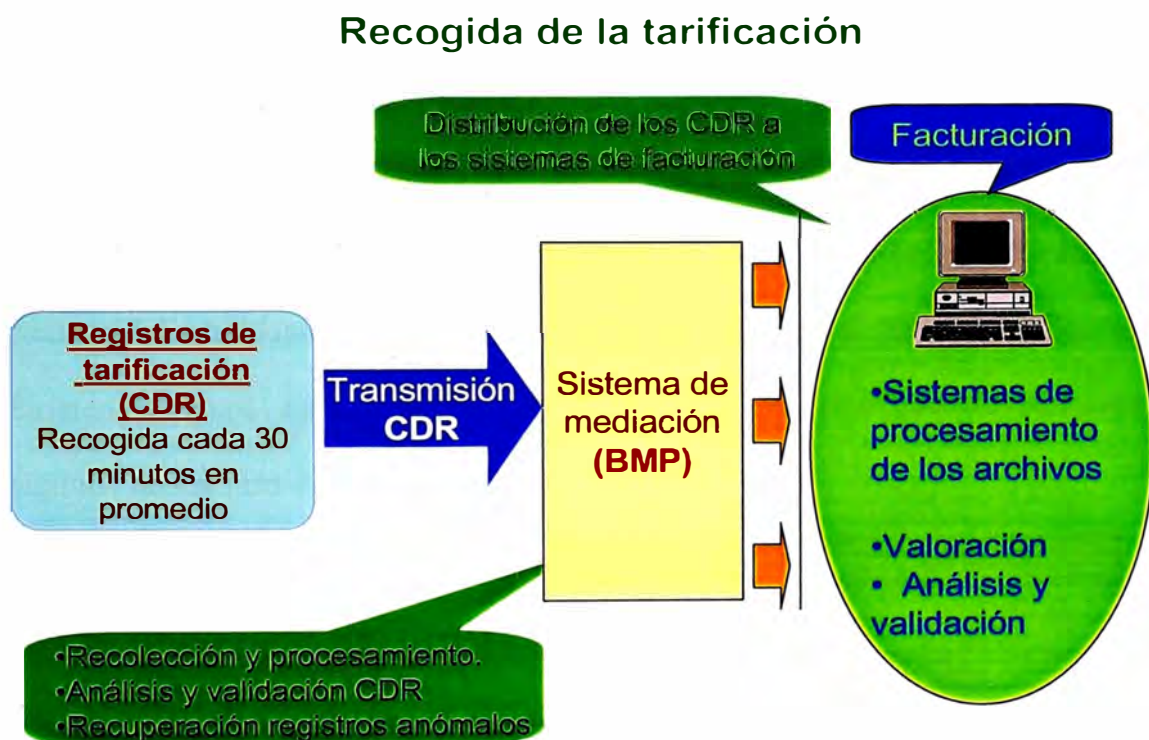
Recogida de la tarificación

Distribución de los CDR a los sistemas de facturación

Facturación

Registros de tarificación (CDR)
Recogida cada 30 minutos en promedio

Transmisión CDR

Sistema de mediación (BMP)

•Sistemas de procesamiento de los archivos

•Valoración
• Análisis y validación

•Recolección y procesamiento.
•Análisis y validación CDR
•Recuperación registros anómalos